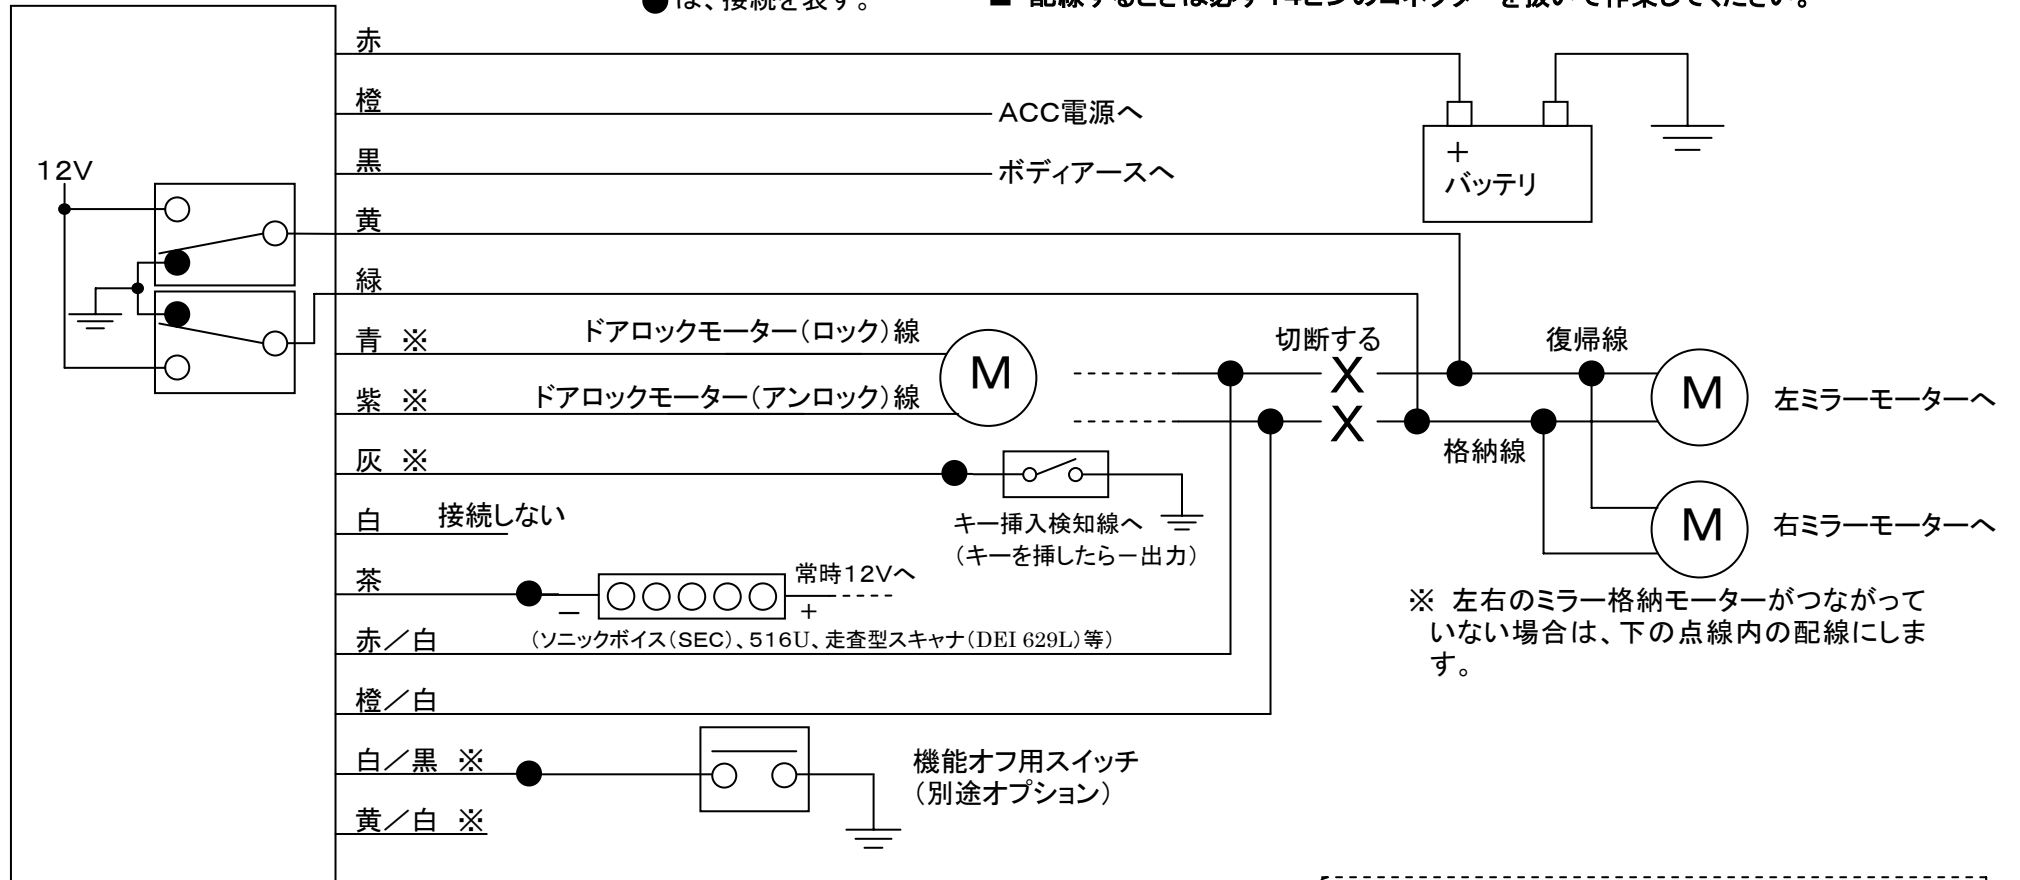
●は、接続を表す。

■ 配線するときは必ず14ピンのコネクターを抜いて作業してください。

12V

赤

橙

ACC電源へ

黒

ボディアースへ

+
バッテリ

黄

緑

青 ※

ドアロックモーター（ロック）線

M

紫 ※

ドアロックモーター（アンロック）線

切断する

X

X

復帰線

M

左ミラーモーターへ

格納線

灰 ※

白 接続しない

キー挿入検知線へ
（キーを挿したら－出力）

M

右ミラーモーターへ

茶

－

+

常時12Vへ

（ソニックボイス（SEC）、516U、走査型スキャナ（DEI 629L）等）

赤／白

※ 左右のミラー格納モーターがつながっていない場合は、下の点線内の配線にします。

橙／白

白／黒 ※

機能オフ用スイッチ
（別途オプション）

黄／白 ※